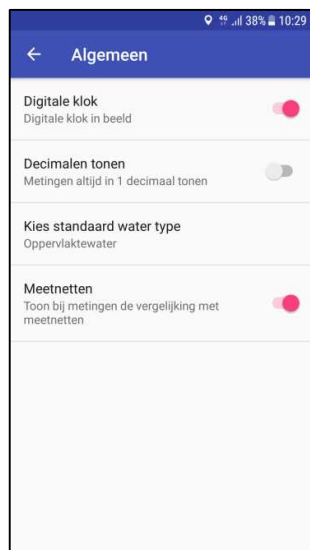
4G 38% 10:29

←
Algemeen

Digitale klok
Digitale klok in beeld

Decimalen tonen
Metingen altijd in 1 decimaal tonen

Kies standaard water type
Oppervlaktewater

Meetnetten
Toon bij metingen de vergelijking met meetnetten